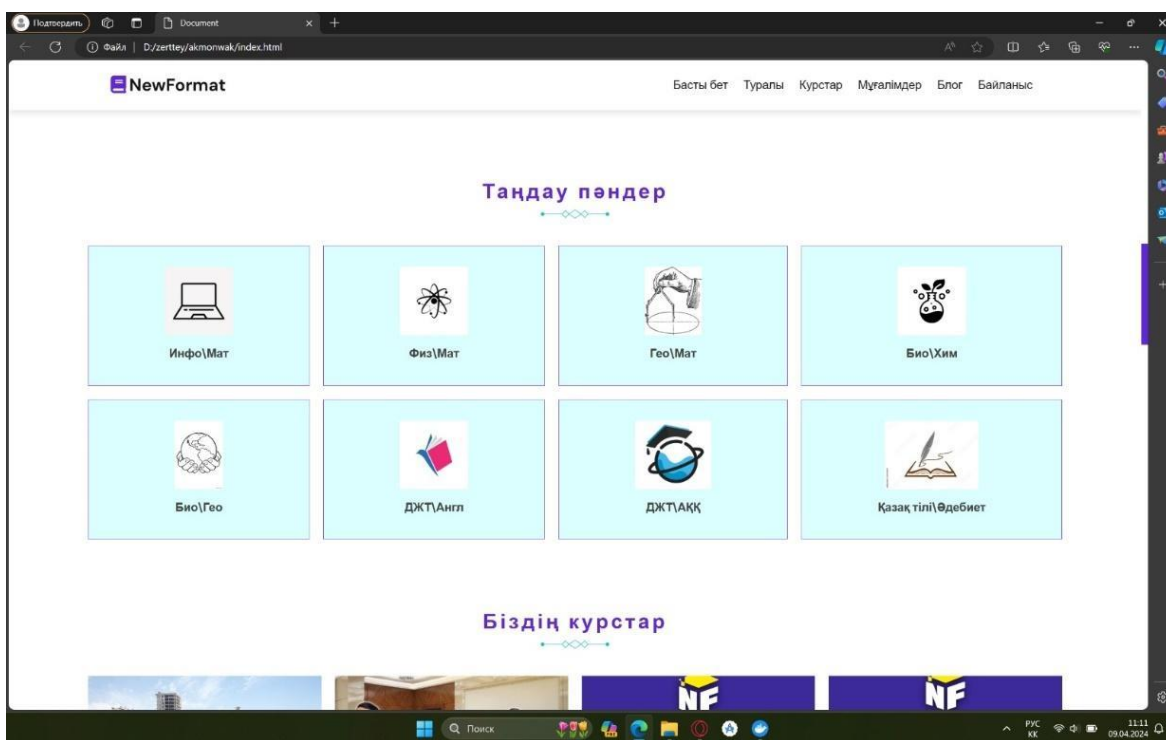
Подтвердить Document × +

Файл | D:/zerttey/akmonwak/index.html

NewFormat

Басты бет Туралы Курстар Мұғалімдер Блог Байланыс

Таңдау пәндер

Инфо\Мат

Физ\Мат

Гео\Мат

Био\Хим

Био\Гео

ДЖТ\Англ

ДЖТ\АҚҚ

Қазақ тілі\Әдебиет

Біздің курстар

NF

NF

Поиск

РУС KK

11:11 09.04.2024